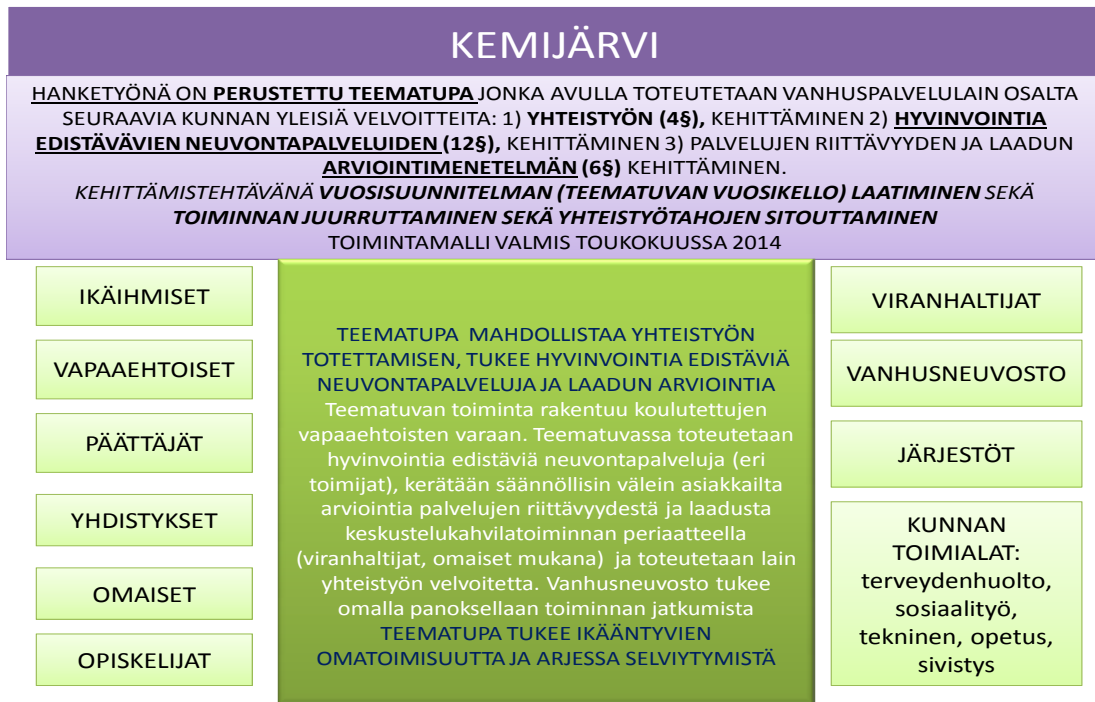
KEMIJÄRVI

HANKETYÖNÄ ON **PERUSTETTU TEEMATUPA** JONKA AVULLA TOTEUTETAAN VANHUSPALVELULAIN OSALTA SEURAAVIA KUNNAN YLEISIÄ VELVOITTEITA: 1) **YHTEISTYÖN (4§),** KEHITTÄMINEN 2) **HYVINVOINTIA EDISTÄVÄVIEN NEUVONTAPALVELUIDEN (12§),** KEHITTÄMINEN 3) PALVELUJEN RIITTÄVYYDEN JA LAADUN **ARVIOINTIMENETELMÄN (6§)** KEHITTÄMINEN.
*KEHITTÄMISTEHTÄVÄNÄ* ***VUOSISUUNNITELMAN (TEEMATUVAN VUOSIKELLO) LAATIMINEN*** *SEKÄ* ***TOIMINNAN JUURRUTTAMINEN SEKÄ YHTEISTYÖTAHOJEN SITOUTTAMINEN***
TOIMINTAMALLI VALMIS TOUKOKUUSSA 2014

IKÄIHMISET

VAPAAEHTOISET

PÄÄTTÄJÄT

YHDISTYKSET

OMAISET

OPISKELIJAT

TEEMATUPA MAHDOLLISTAA YHTEISTYÖN TOTETTAMISEN, TUKEE HYVINVOINTIA EDISTÄVIÄ NEUVONTAPALVELUJA JA LAADUN ARVIOINTIA
Teematuvan toiminta rakentuu koulutettujen vapaaehtoisten varaan. Teematuvassa toteutetaan hyvinvointia edistäviä neuvontapalveluja (eri toimijat), kerätään säännöllisin välein asiakkailta arviointia palvelujen riittävyydestä ja laadusta keskustelukahvilatoiminnan periaatteella (viranhaltijat, omaiset mukana) ja toteutetaan lain yhteistyön velvoitetta. Vanhusneuvosto tukee omalla panoksellaan toiminnan jatkumista
TEEMATUPA TUKEE IKÄÄNTYVIEN OMATOIMISUUTTA JA ARJESSA SELVIYTYMISTÄ

VIRANHALTIJAT

VANHUSNEUVOSTO

JÄRJESTÖT

KUNNAN TOIMIALAT: terveydenhuolto, sosiaalityö, tekninen, opetus, sivistys